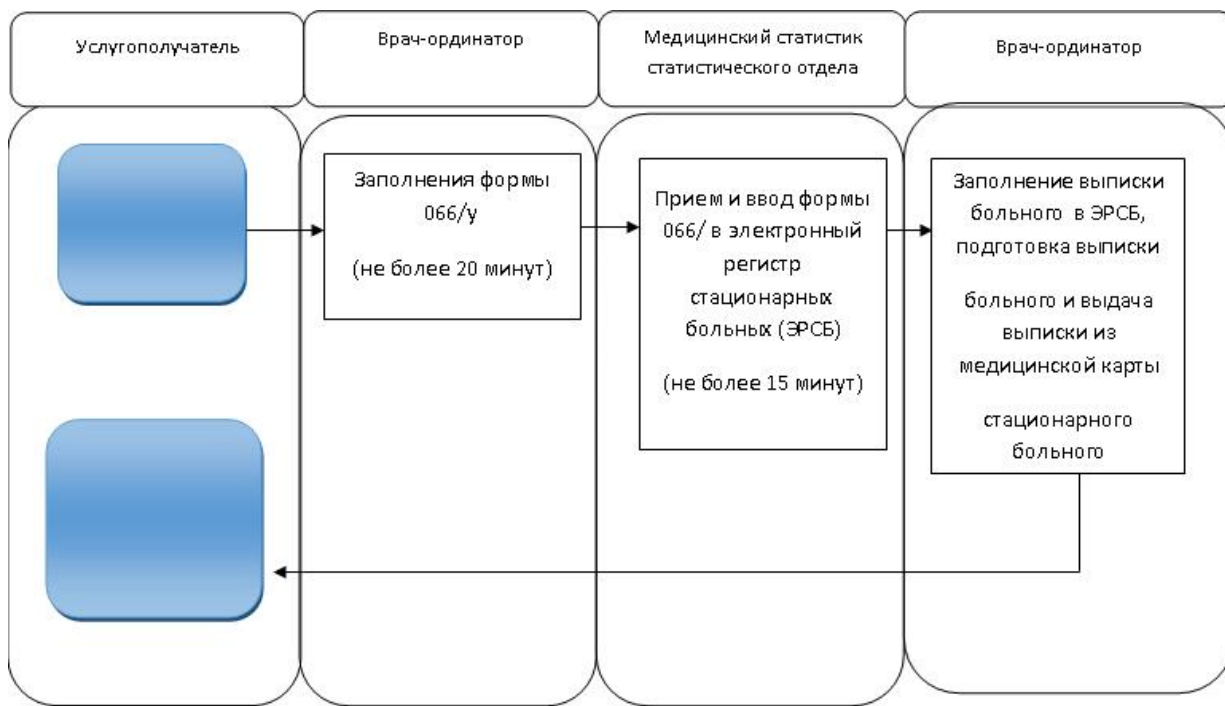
Услугополучатель

Врач-ординатор

Медицинский статистик статистического отдела

Врач-ординатор

Заполнения формы 066/у

(не более 20 минут)

Прием и ввод формы 066/ в электронный регистр стационарных больных (ЭРСБ)

(не более 15 минут)

Заполнение выписки больного в ЭРСБ, подготовка выписки

больного и выдача выписки из медицинской карты

стационарного больного